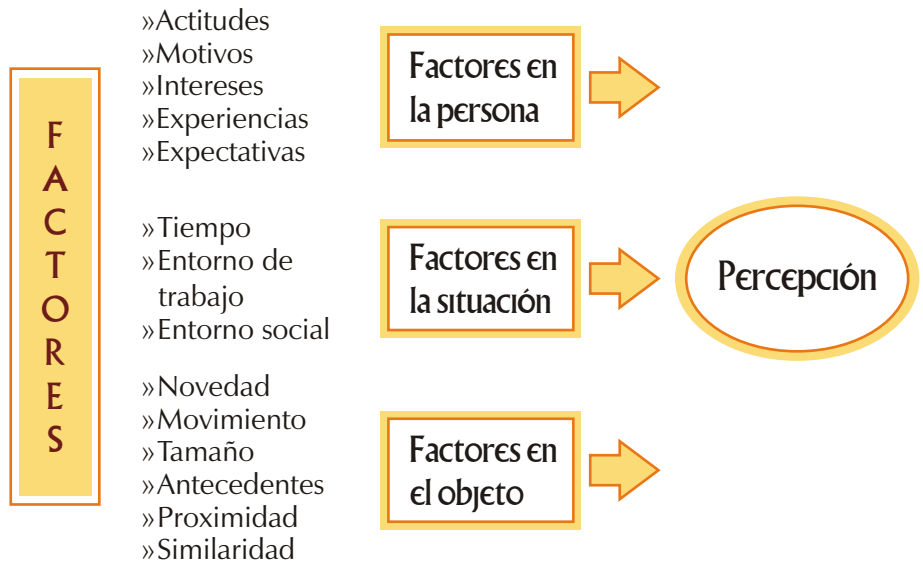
FACTORES

»Actitudes
»Motivos
»Intereses
»Experiencias
»Expectativas

Factores en la persona

»Tiempo
»Entorno de trabajo
»Entorno social

Factores en la situación

»Novedad
»Movimiento
»Tamaño
»Antecedentes
»Proximidad
»Similaridad

Factores en el objeto

Percepción